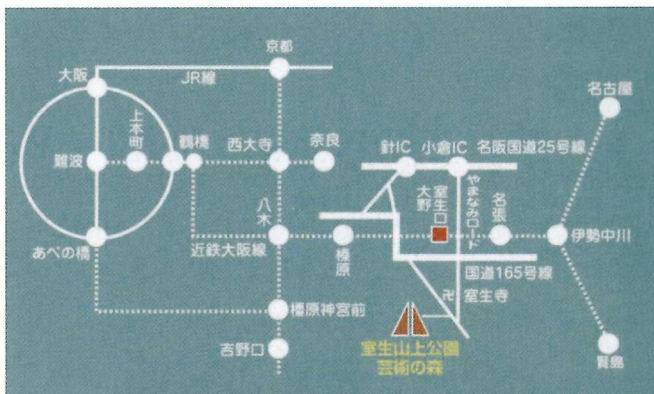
京都
大阪
JR線
名古屋
上本町
鶴橋
西大寺
奈良
針IC
小倉IC
名阪国道25号線
難波
室生口大野
やまなみロード
名張
八木
伊勢中川
あべの橋
近鉄大阪線
榛原
国道165号線
室生寺
橿原神宮前
吉野口
室生山上公園
芸術の森
賢島